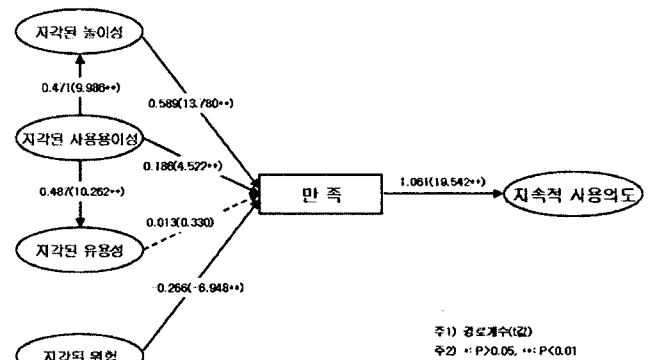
지각된 놀이성

0.471(9.986**)

지각된 사용용이성

0.487(10.262**)

지각된 유용성

지각된 위험

0.589(13.780**)

0.186(4.522**)

0.013(0.330)

-0.266(-6.948**)

만 족

1.061(19.542**)

지속적 사용의도

주1) 경로계수(t값)
주2) *: P>0.05, **: P<0.01